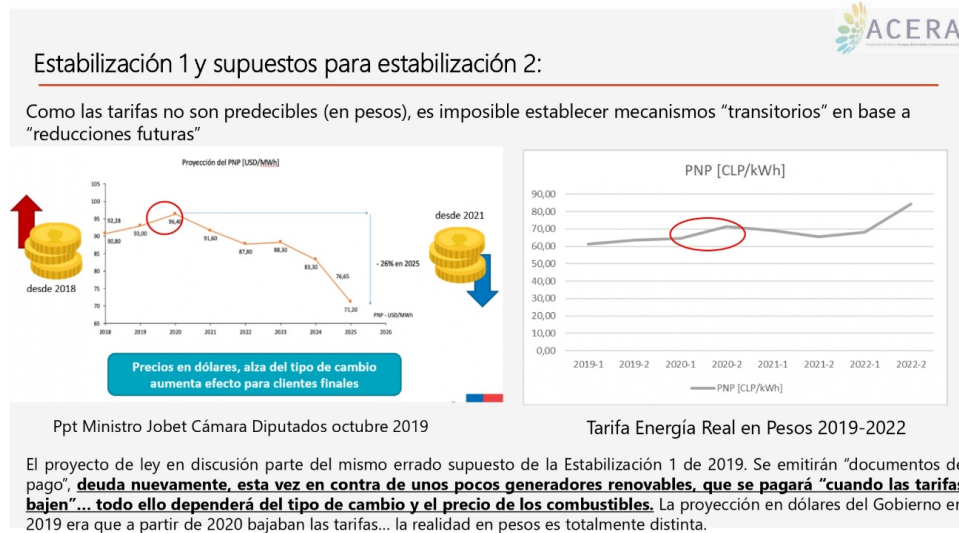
ACERA

Estabilización 1 y supuestos para estabilización 2:

Como las tarifas no son predecibles (en pesos), es imposible establecer mecanismos "transitorios" en base a "reducciones futuras"

Proyección del PNP [USD/MWh]

105
100
95
90
85
80
75
70
65

92,28
90,80
93,00
96,40
91,60
87,80
88,30
83,30
76,65
71,20

2018 2019 2020 2021 2022 2023 2024 2025 2026

- 26% en 2025

PNP - USD/MWh

desde 2018

desde 2021

Precios en dólares, alza del tipo de cambio aumenta efecto para clientes finales

Ppt Ministro Jobet Cámara Diputados octubre 2019

PNP [CLP/kWh]

90,00
80,00
70,00
60,00
50,00
40,00
30,00
20,00
10,00
0,00

2019-1 2019-2 2020-1 2020-2 2021-1 2021-2 2022-1 2022-2

PNP [CLP/kWh]

Tarifa Energía Real en Pesos 2019-2022

El proyecto de ley en discusión parte del mismo errado supuesto de la Estabilización 1 de 2019. Se emitirán "documentos de pago", **deuda nuevamente, esta vez en contra de unos pocos generadores renovables, que se pagará "cuando las tarifas bajen"... todo ello dependerá del tipo de cambio y el precio de los combustibles.** La proyección en dólares del Gobierno en 2019 era que a partir de 2020 bajaban las tarifas... la realidad en pesos es totalmente distinta.